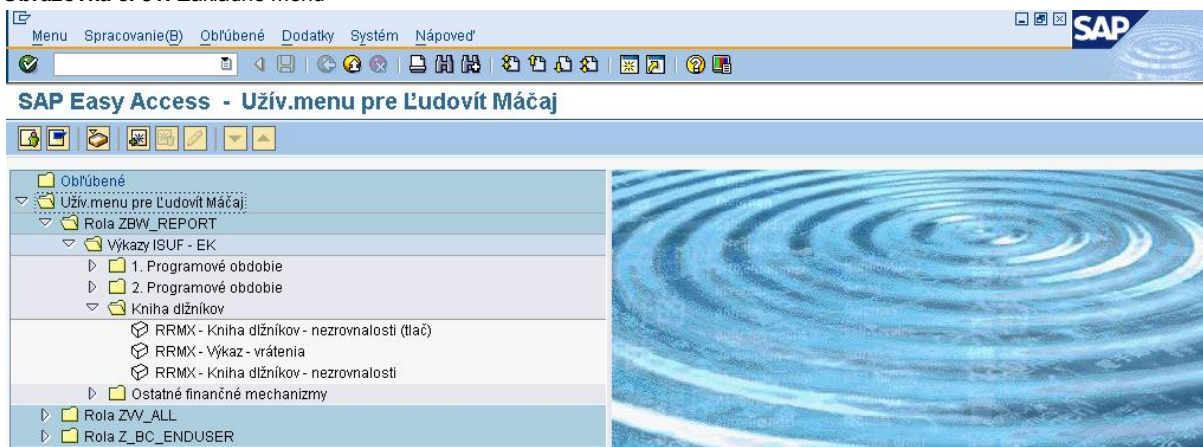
Menu Spracovanie(B) Obľúbené Dodatky Systém Nápoveď

SAP

SAP Easy Access - Užív.menu pre Ľudovít Máčaj

Obľúbené
Užív.menu pre Ľudovít Máčaj
Rola ZBW_REPORT
Výkazy ISUF - EK
1. Programové obdobie
2. Programové obdobie
Kniha dlžníkov
RRMX - Kniha dlžníkov - nezrovnalosti (tlač)
RRMX - Výkaz - vrátenia
RRMX - Kniha dlžníkov - nezrovnalosti
Ostatné finančné mechanizmy
Rola ZVV_ALL
Rola Z_BC_ENDUSER